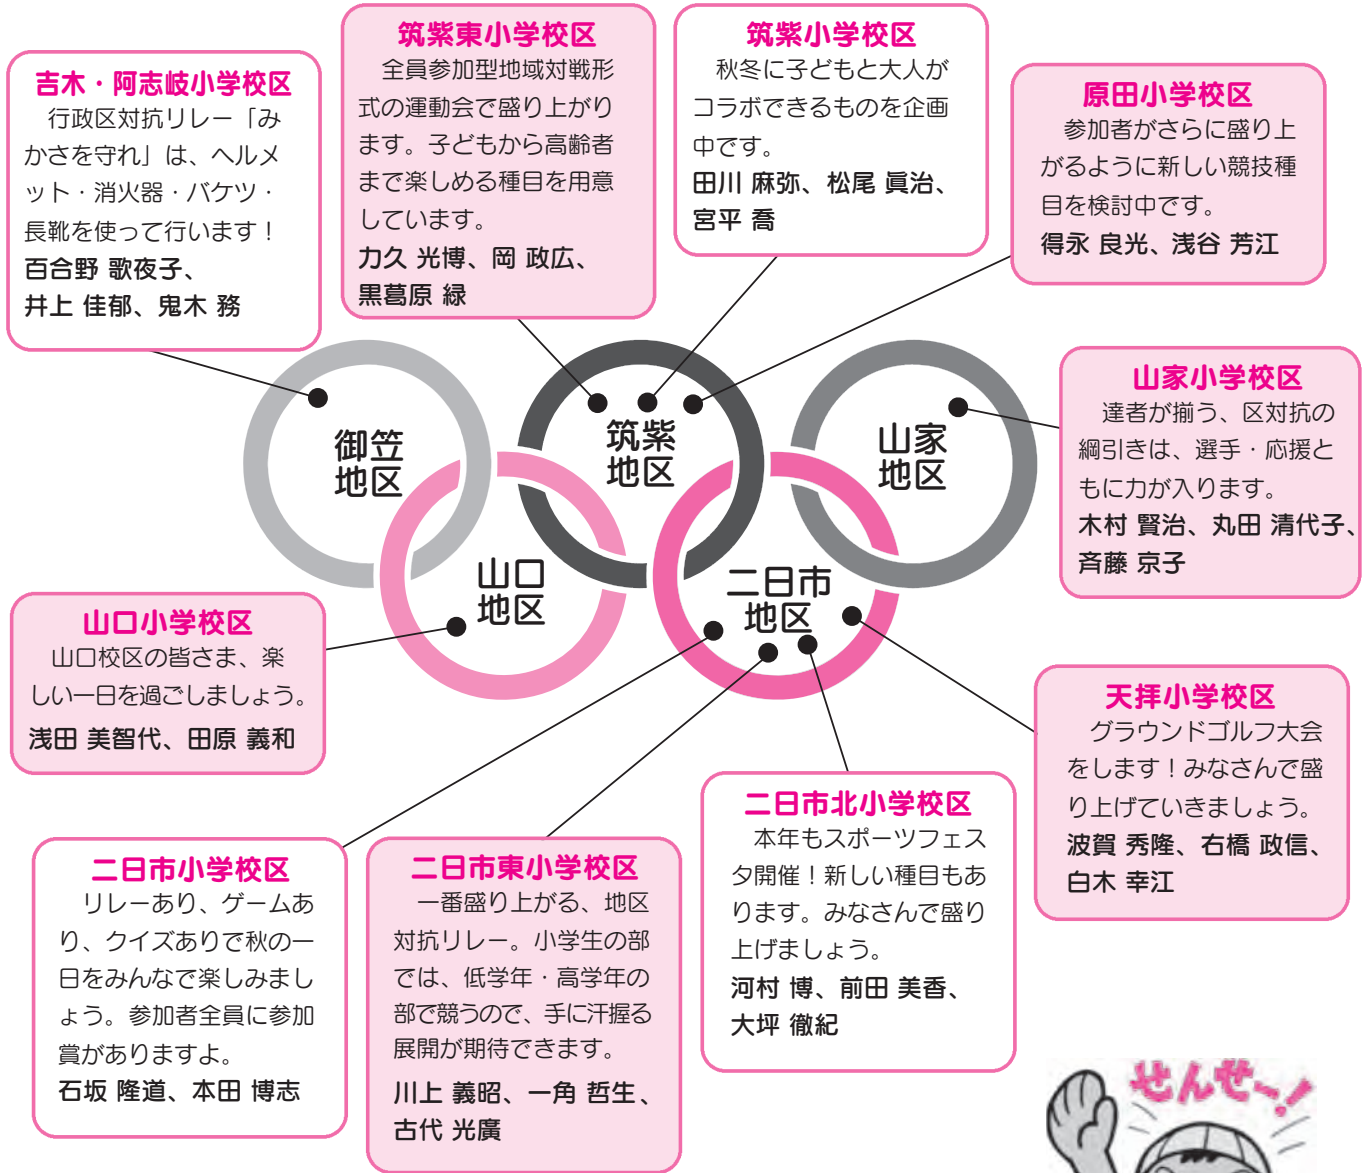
吉木・阿志岐小学校区
行政区対抗リレー「みかさを守れ」は、ヘルメット・消火器・バケツ・長靴を使って行います！
百合野 歌夜子、井上 佳郁、鬼木 務

筑紫東小学校区
全員参加型地域対戦形式の運動会で盛り上がります。子どもから高齢者まで楽しめる種目を用意しています。
力久 光博、岡 政広、黒葛原 緑

筑紫小学校区
秋冬に子どもと大人がコラボできるものを企画中です。
田川 麻弥、松尾 眞治、宮平 喬

原田小学校区
参加者がさらに盛り上がるように新しい競技種目を検討中です。
得永 良光、浅谷 芳江

御笠地区

筑紫地区

山家地区

山口地区

二日市地区

山家小学校区
達者が揃う、区対抗の綱引きは、選手・応援ともに力が入ります。
木村 賢治、丸田 清代子、斉藤 京子

山口小学校区
山口校区の皆さま、楽しい一日を過ごしましょう。
浅田 美智代、田原 義和

天拝小学校区
グラウンドゴルフ大会をします！みなさんで盛り上げていきましょう。
波賀 秀隆、右橋 政信、白木 幸江

二日市北小学校区
本年もスポーツフェスタ開催！新しい種目もあります。みなさんで盛り上げましょう。
河村 博、前田 美香、大坪 徹紀

二日市小学校区
リレーあり、ゲームあり、クイズありで秋の一日をみんなで楽しみましょう。参加者全員に参加賞がありますよ。
石坂 隆道、本田 博志

二日市東小学校区
一番盛り上がる、地区対抗リレー。小学生の部では、低学年・高学年の部で競うので、手に汗握る展開が期待できます。
川上 義昭、一角 哲生、古代 光廣

せんせ〜！